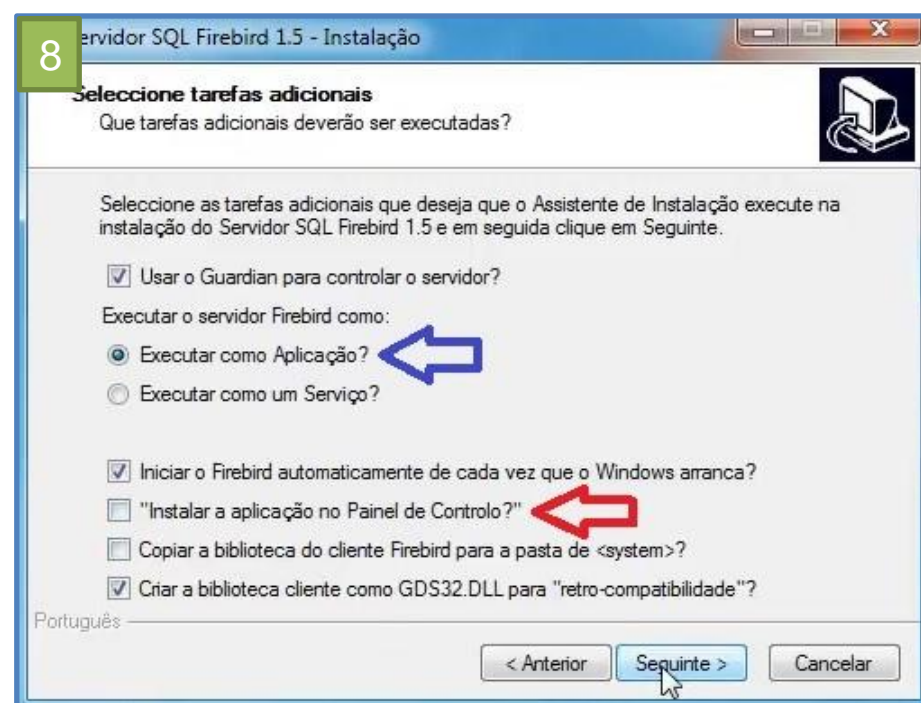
8

ervidor SQL Firebird 1.5 - Instalação

Seleccione tarefas adicionais
Que tarefas adicionais deverão ser executadas?

Seleccione as tarefas adicionais que deseja que o Assistente de Instalação execute na instalação do Servidor SQL Firebird 1.5 e em seguida clique em Seguinte.

Usar o Guardian para controlar o servidor?

Executar o servidor Firebird como:

Executar como Aplicação?

Executar como um Serviço?

Iniciar o Firebird automaticamente de cada vez que o Windows arranca?

"Instalar a aplicação no Painel de Controlo?"

Copiar a biblioteca do cliente Firebird para a pasta de <system>?

Criar a biblioteca cliente como GDS32.DLL para "retro-compatibilidade"?

Português

< Anterior   Seguinte >   Cancelar